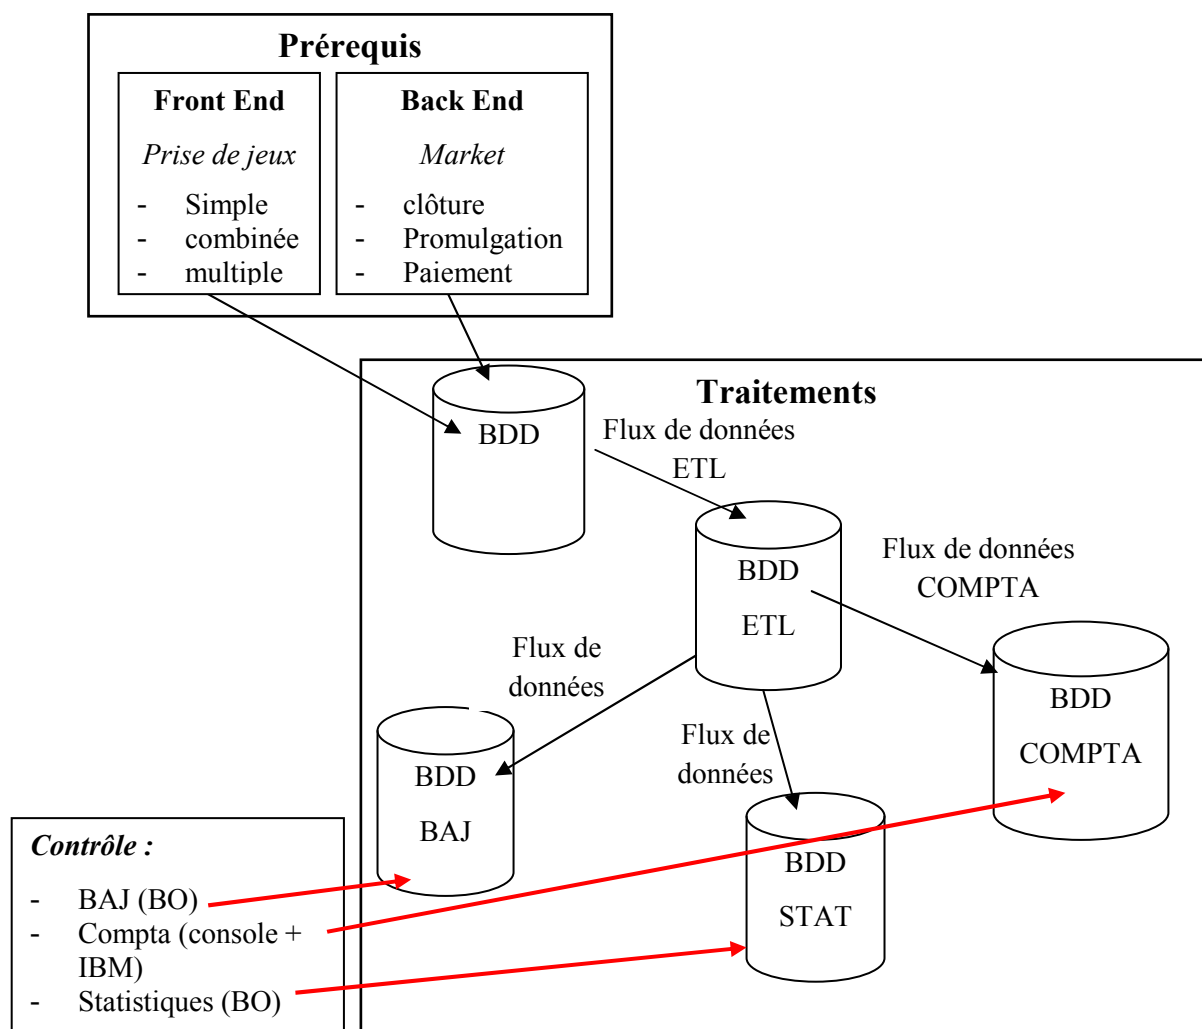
Prérequis

Front End

Prise de jeux

- Simple
- combinée
- multiple

Back End

Market

- clôture
- Promulgation
- Paiement

Traitements

BDD

Flux de données ETL

BDD ETL

Flux de données COMPTA

BDD COMPTA

Flux de données

BDD BAJ

Flux de données

BDD STAT

Contrôle :

- BAJ (BO)
- Compta (console + IBM)
- Statistiques (BO)